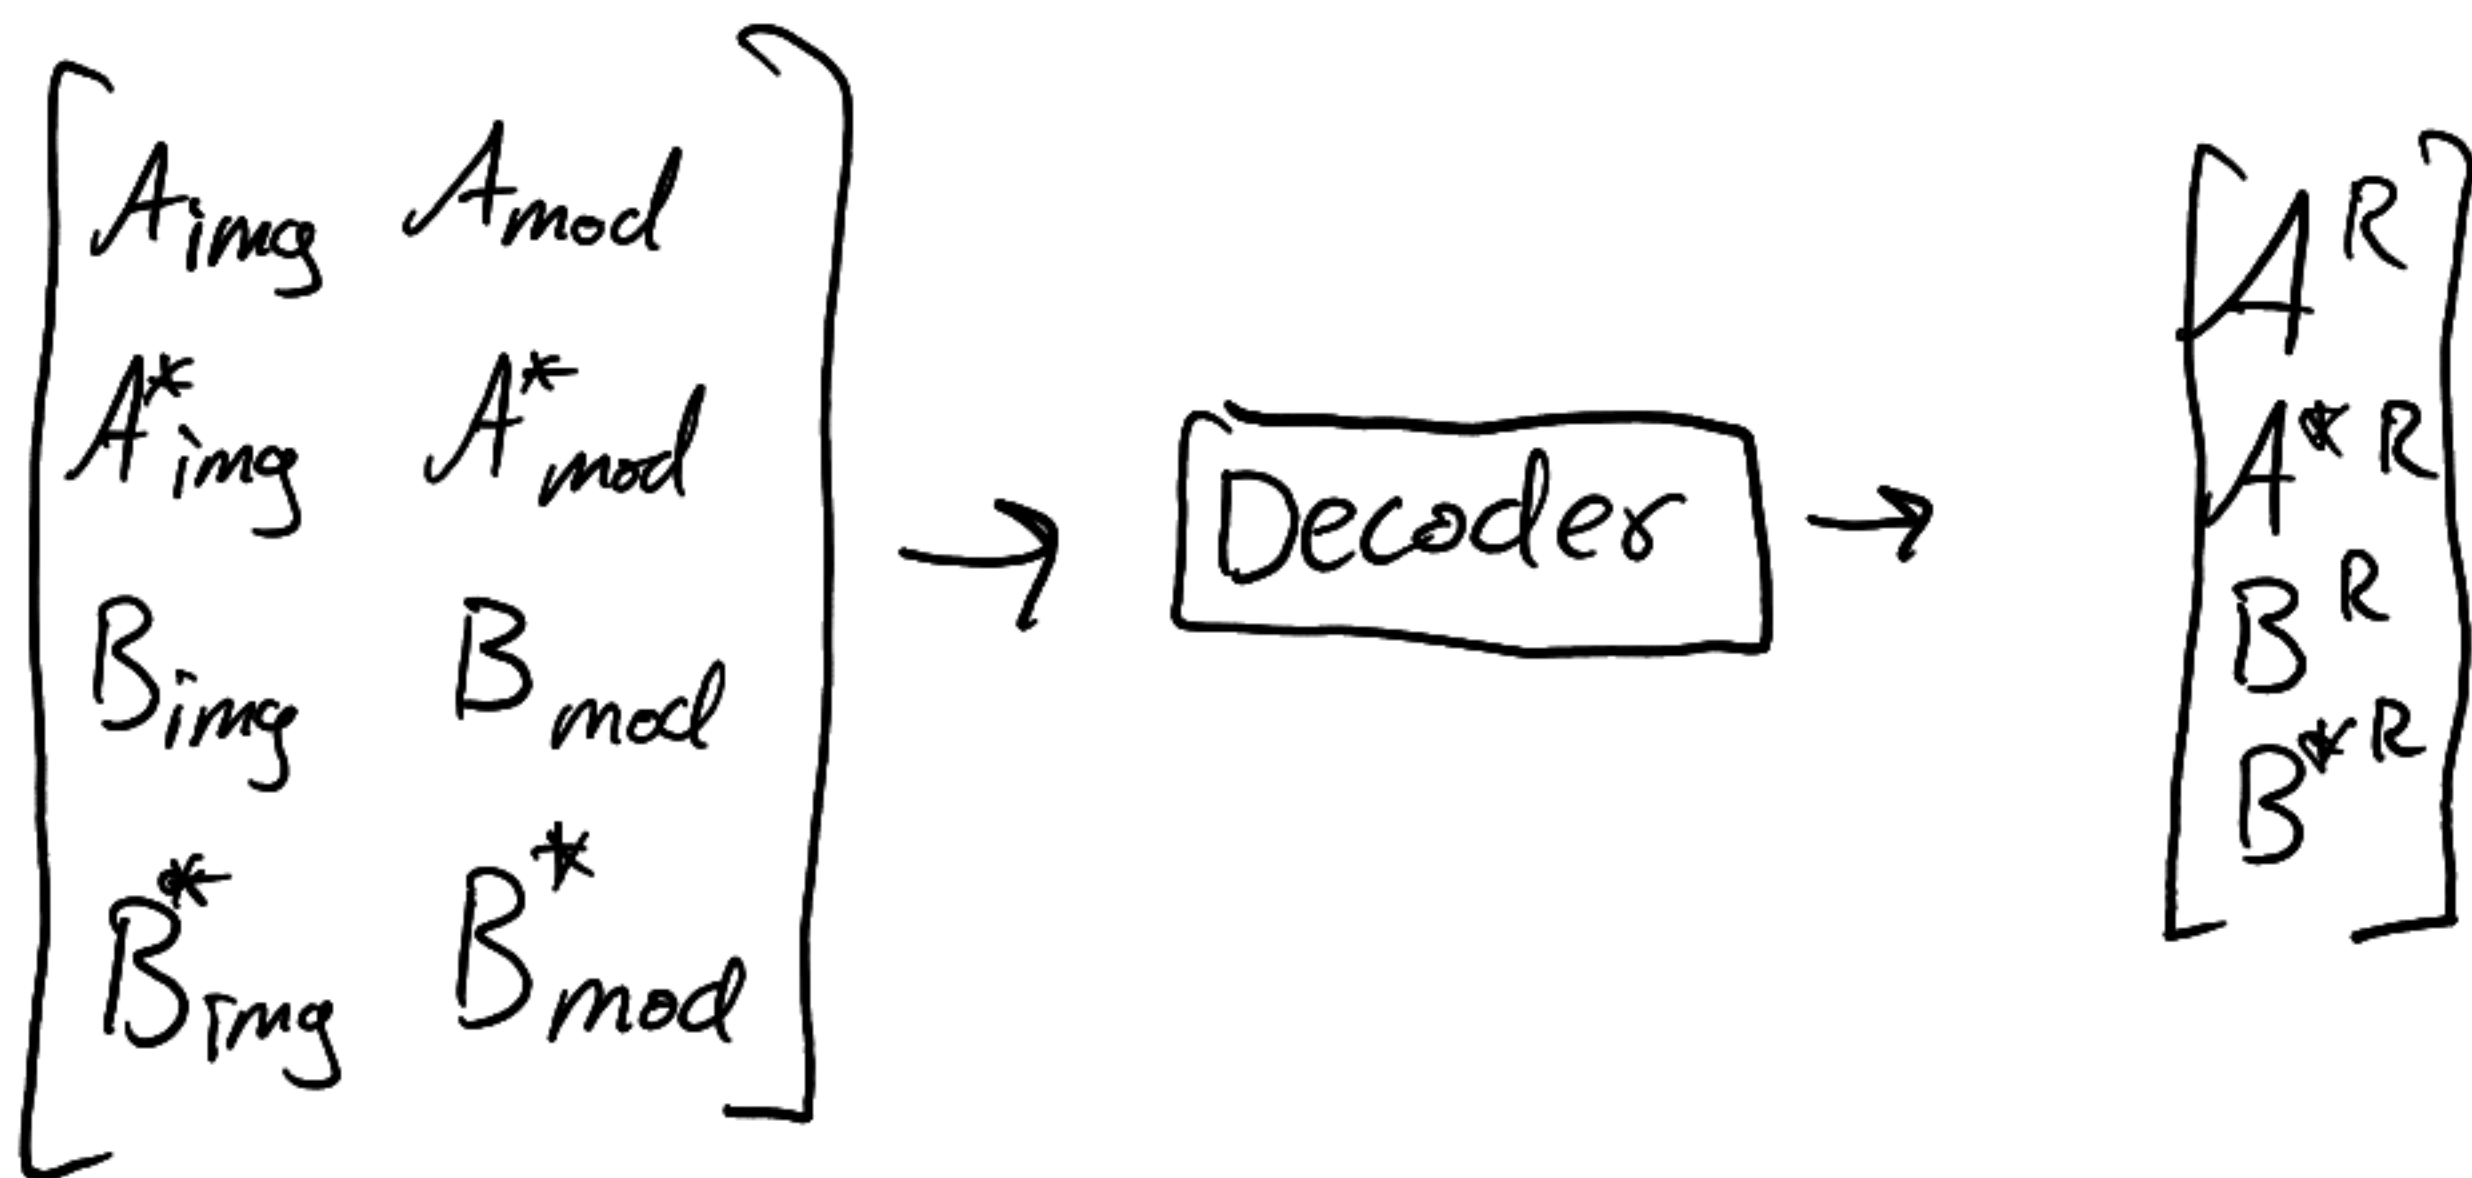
$\begin{bmatrix} A_{img} & A_{mod} \\ A^*_{img} & A^*_{mod} \\ B_{img} & B_{mod} \\ B^*_{img} & B^*_{mod} \end{bmatrix}$ $\rightarrow$ Decoder $\rightarrow$ $\begin{bmatrix} A^R \\ A^{*R} \\ B^R \\ B^{*R} \end{bmatrix}$